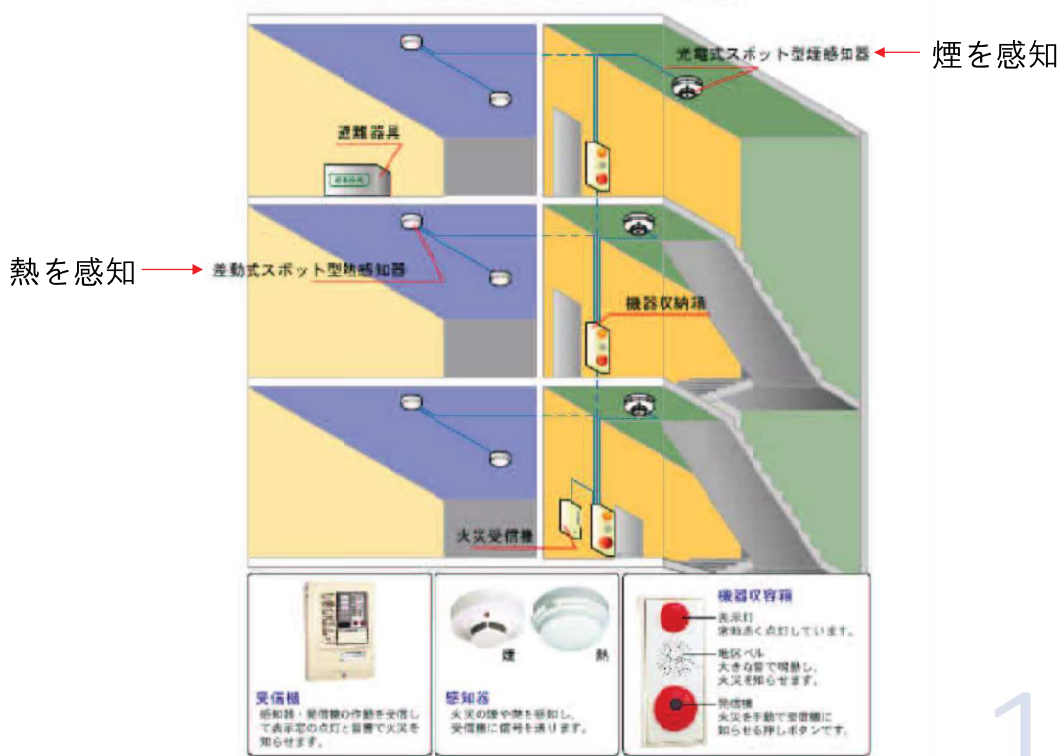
光電式スポット型煙感知器
煙を感知

避難器具

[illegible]

熱を感知
差動式スポット型熱感知器

機器収納箱

火災受信機

受信機
感知器・発信機の作動を受信して表示窓の点灯と音響で火災を知らせます。

煙
熱

感知器
火災の煙や熱を感知し、受信機に信号を送ります。

機器収容箱
表示灯
常時赤く点灯しています。
地区ベル
大きな音で鳴動し、火災を知らせます。
発信機
火災を手動で受信機に知らせる押しボタンです。

1